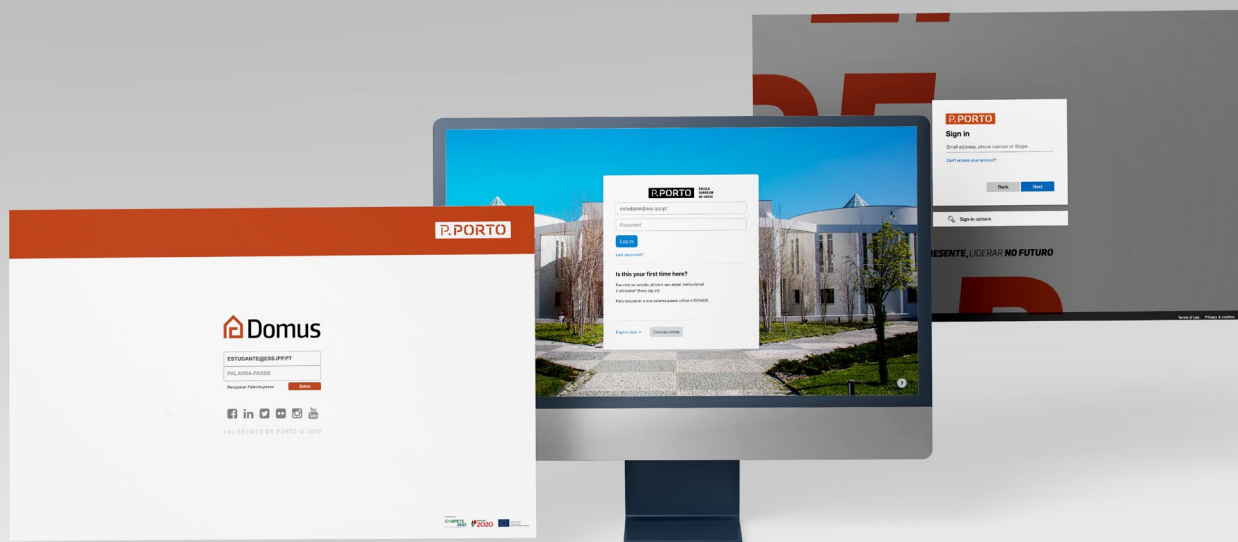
P.PORTO

Sign in

Email address, phone number or Skype

Can't access your account?

Back Next

Sign-in options

RESENTE, LIDERAR NO FUTURO

Terms of use Privacy & cookies

P.PORTO ESCOLA SUPERIOR DE SAÚDE

estudante@ess.ipp.pt

Password

Log in

Lost password?

Is this your first time here?

Para iniciar sessão utilize o seu email institucional (\"utilizador\"@ess.ipp.pt)

Para recuperar a sua palavra-passe utilize o DOMUS.

English (en)

Cookies notice

P.PORTO

Domus

ESTUDANTE@ESS.IPP.PT

PALAVRA-PASSE

Recuperar Palavra-passe

Entrar

POLITÉCNICO DO PORTO © 2019

COMPETE 2020

2020